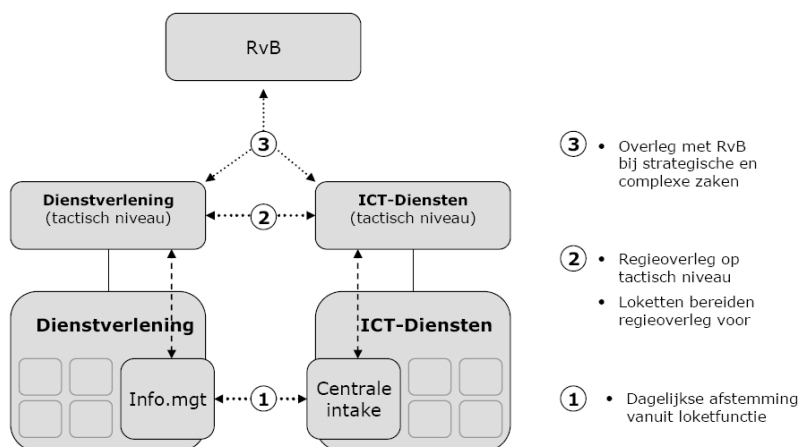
RvB

3

Dienstverlening
(tactisch niveau)

2

ICT-Diensten
(tactisch niveau)

Dienstverlening

ICT-Diensten

Info.mgt

1

Centrale intake

3 • Overleg met RvB bij strategische en complexe zaken

2 • Regieoverleg op tactisch niveau
• Loketten bereiden regieoverleg voor

1 • Dagelijkse afstemming vanuit loketfunctie